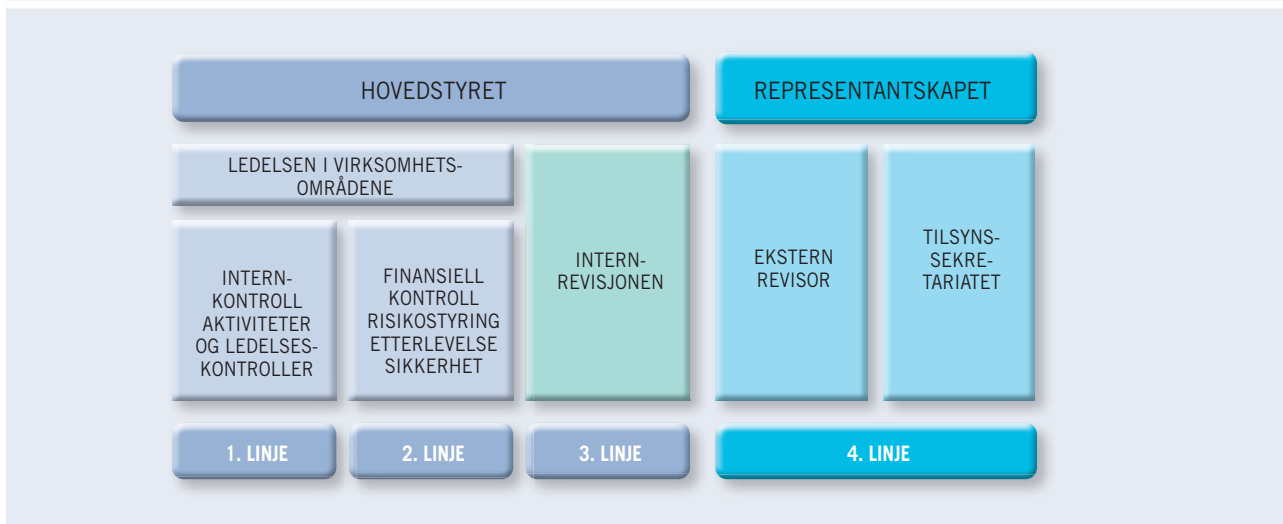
HOVEDSTYRET

REPRESENTANTSKAPET

LEDELSEN I VIRKSOMHETS-OMRÅDENE

INTERN-KONTROLL AKTIVITETER OG LEDELSES-KONTROLLER

FINANSIELL KONTROLL RISIKOSTYRING ETTERLEVELSE SIKKERHET

INTERN-REVISJONEN

EKSTERN REVISOR

TILSYNS-SEKRE-TARIATET

1. LINJE

2. LINJE

3. LINJE

4. LINJE